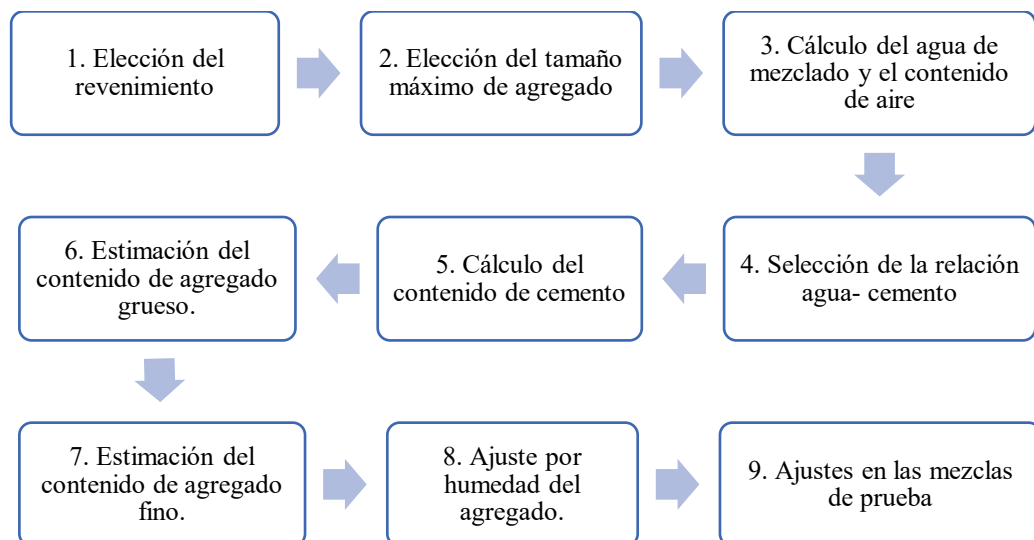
1. Elección del revenimiento

2. Elección del tamaño máximo de agregado

3. Cálculo del agua de mezclado y el contenido de aire

4. Selección de la relación agua- cemento

5. Cálculo del contenido de cemento

6. Estimación del contenido de agregado grueso.

7. Estimación del contenido de agregado fino.

8. Ajuste por humedad del agregado.

9. Ajustes en las mezclas de prueba